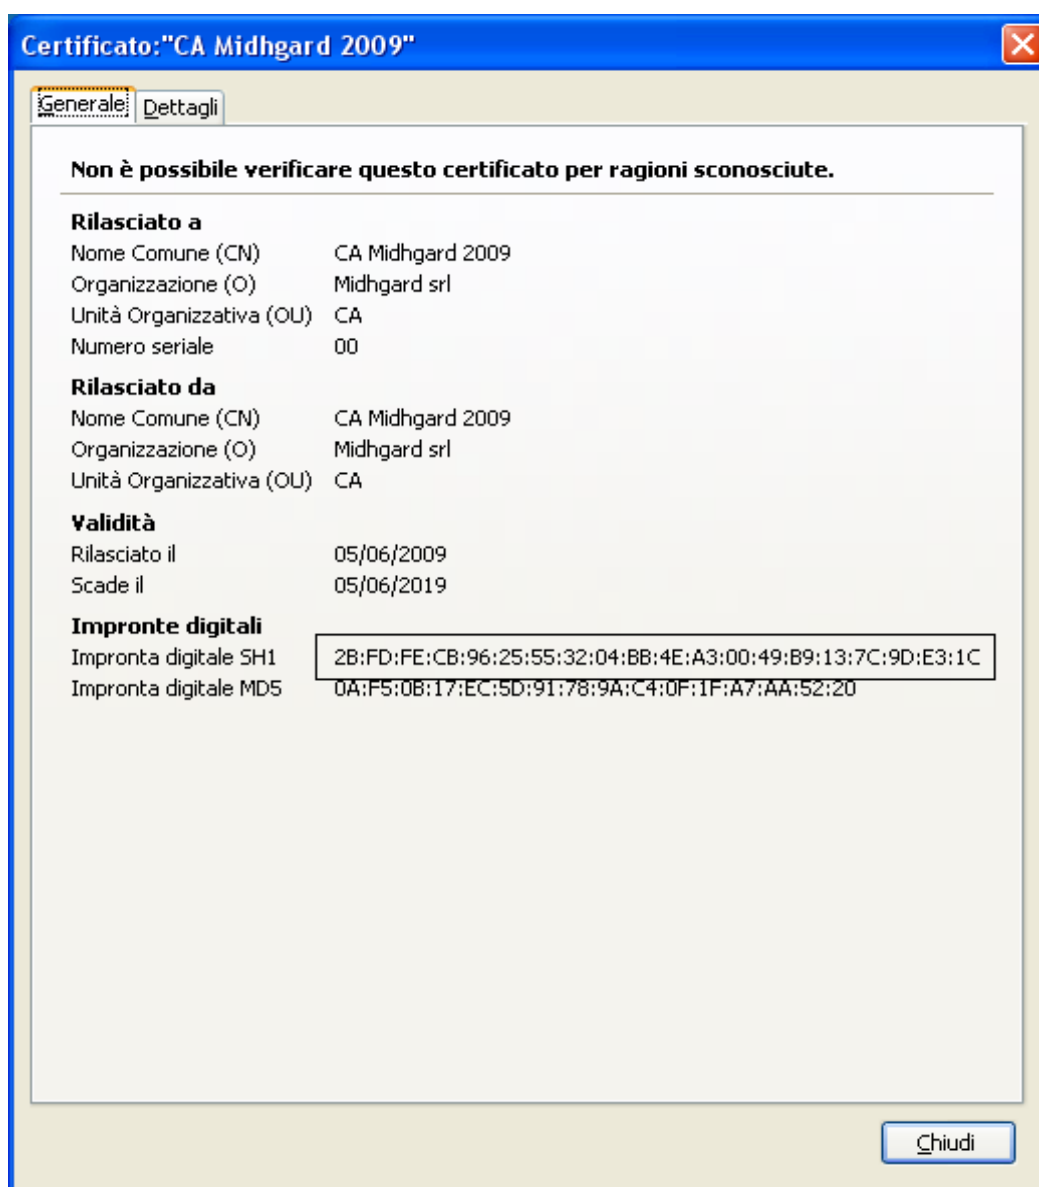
Certificato:"CA Midhgard 2009"

Generale | Dettagli

Non è possibile verificare questo certificato per ragioni sconosciute.

Rilasciato a

| | |
|---|---|
| Nome Comune (CN) | CA Midhgard 2009 |
| Organizzazione (O) | Midhgard srl |
| Unità Organizzativa (OU) | CA |
| Numero seriale | 00 |

Rilasciato da

| | |
|---|---|
| Nome Comune (CN) | CA Midhgard 2009 |
| Organizzazione (O) | Midhgard srl |
| Unità Organizzativa (OU) | CA |

Validità

| | |
|---|---|
| Rilasciato il | 05/06/2009 |
| Scade il | 05/06/2019 |

Impronte digitali

| | |
|---|---|
| Impronta digitale SH1 | 2B:FD:FE:CB:96:25:55:32:04:BB:4E:A3:00:49:B9:13:7C:9D:E3:1C |
| Impronta digitale MD5 | 0A:F5:0B:17:EC:5D:91:78:9A:C4:0F:1F:A7:AA:52:20 |

Chiudi